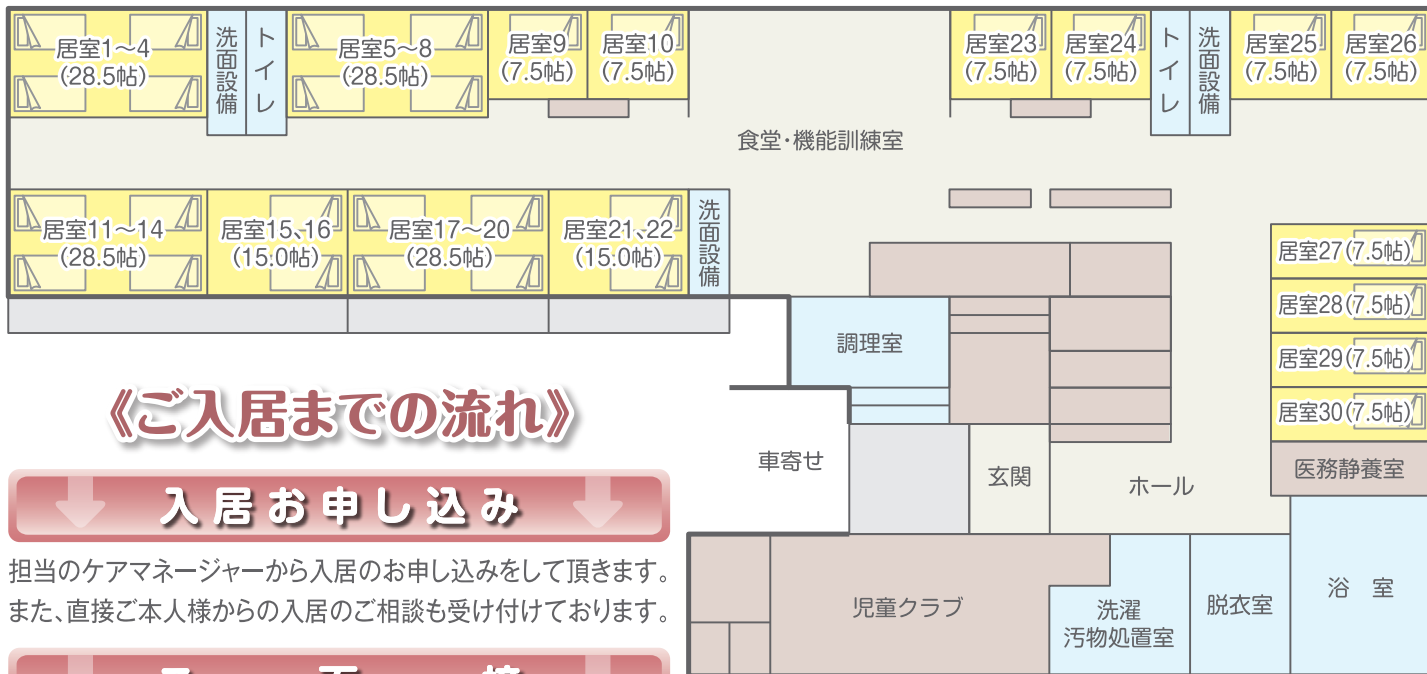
居室1～4
(28.5帖)

洗面設備

トイレ

居室5～8
(28.5帖)

居室9
(7.5帖)

居室10
(7.5帖)

居室23
(7.5帖)

居室24
(7.5帖)

トイレ

洗面設備

居室25
(7.5帖)

居室26
(7.5帖)

食堂・機能訓練室

居室11～14
(28.5帖)

居室15、16
(15.0帖)

居室17～20
(28.5帖)

居室21、22
(15.0帖)

洗面設備

居室27(7.5帖)

居室28(7.5帖)

居室29(7.5帖)

居室30(7.5帖)

調理室

医務静養室

《ご入居までの流れ》

車寄せ

玄関

ホール

入居お申し込み

担当のケアマネージャーから入居のお申し込みをして頂きます。また、直接ご本人様からの入居のご相談も受け付けております。

児童クラブ

洗濯
汚物処置室

脱衣室

浴室

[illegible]